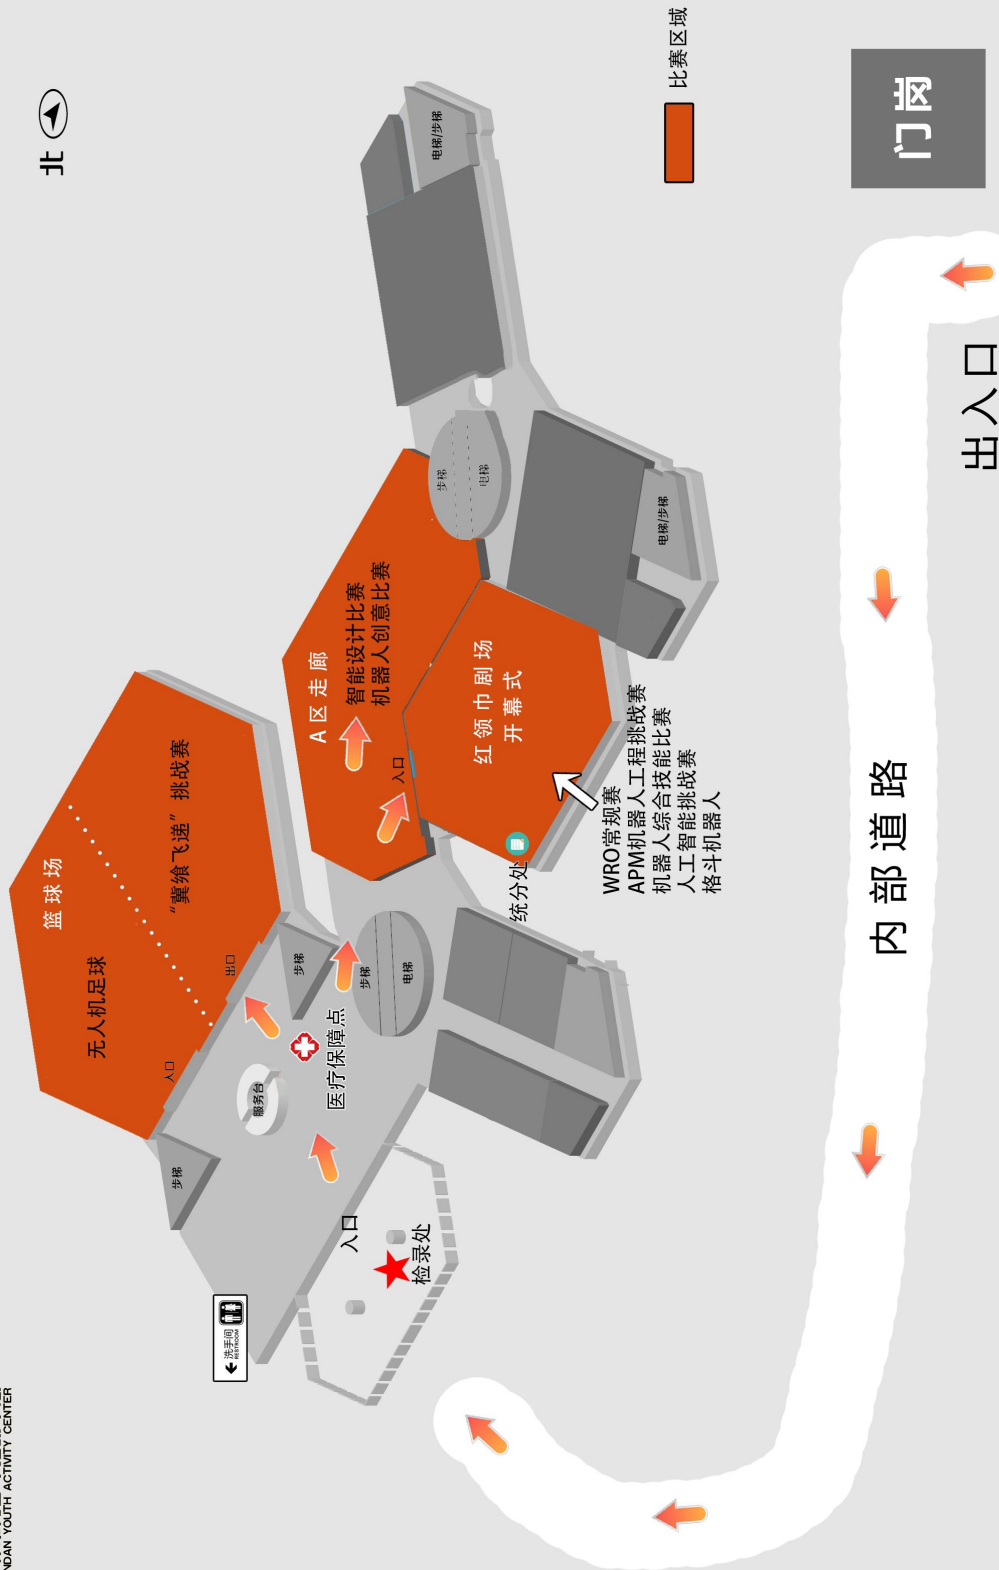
北

比赛区域

门岗

出入口

电梯/步梯

步梯

电梯

电梯/步梯

A 区 走 廊
智能设计比赛
机器人创意比赛

红 领 巾 剧 场
开 幕 式

入口

篮 球 场

“冀翁飞递” 挑战赛

无人机足球

出口

入口

步梯

步梯

电梯

医疗保障点

服务台

统分处

WRO常规赛
APM机器人工程挑战赛
机器人综合技能比赛
人工智能挑战赛
格斗机器人

内 部 道 路

入口

检录处

洗手间 RESTROOM

NDAN YOUTH ACTIVITY CENTER